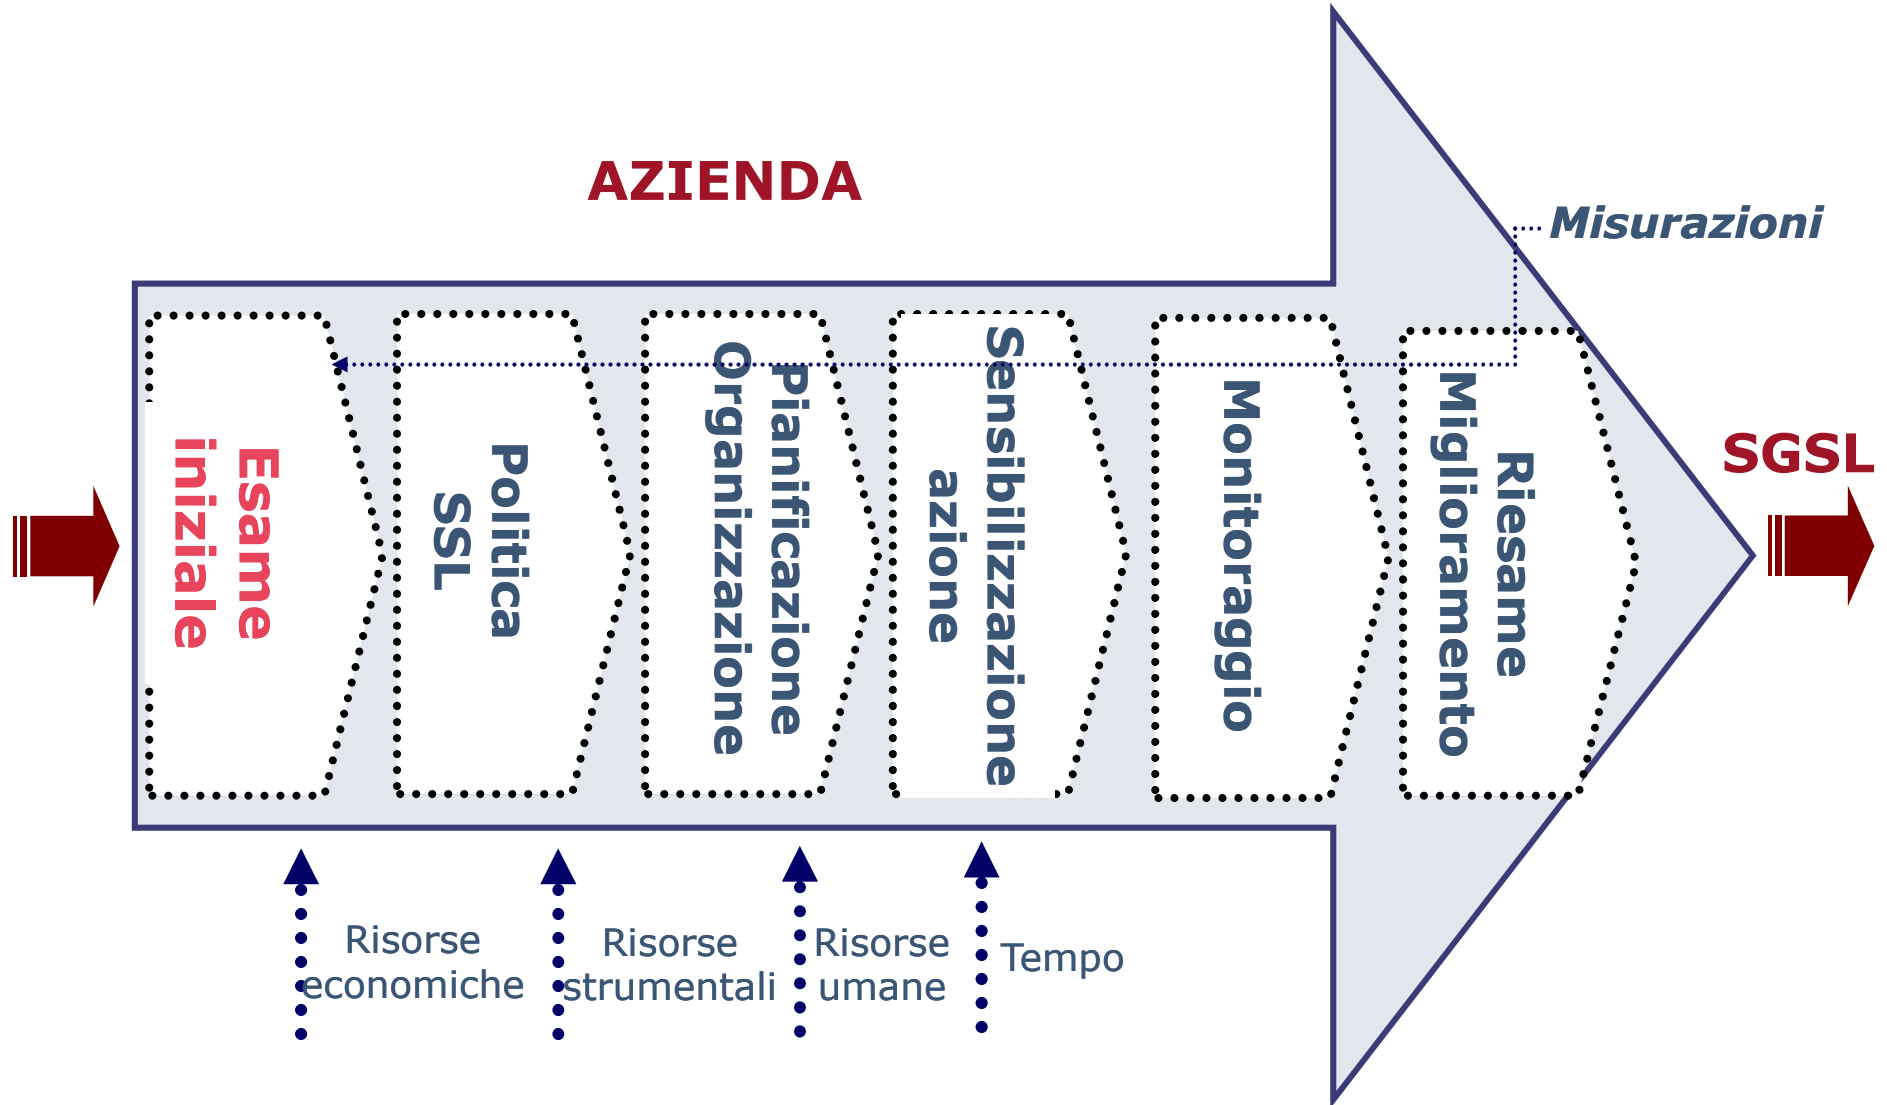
AZIENDA

Misurazioni

Esame inziale

Politica SSL

Pianificazione Organizzazione

Sensibilizzazione azione

Monitoraggio

Riesame Miglioramento

SGSL

Risorse economiche

Risorse strumentali

Risorse umane

Tempo